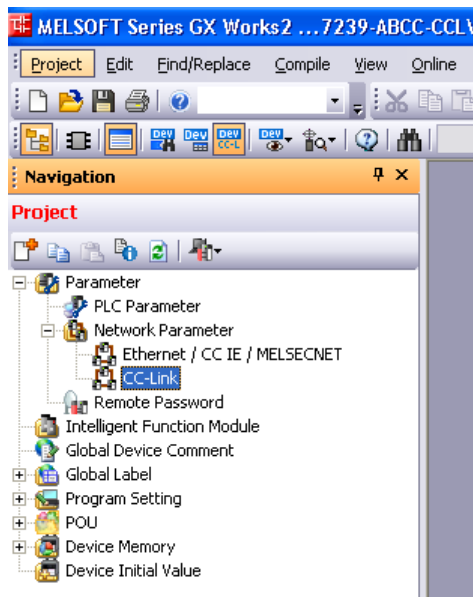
MELSOFT Series GX Works2 ...7239-ABCC-CCLV

Project Edit Find/Replace Compile View Online

DEV DEV DEV CC-L DEV

Navigation

Project

Parameter
PLC Parameter
Network Parameter
Ethernet / CC IE / MELSECNET
CC-Link
Remote Password
Intelligent Function Module
Global Device Comment
Global Label
Program Setting
POU
Device Memory
Device Initial Value